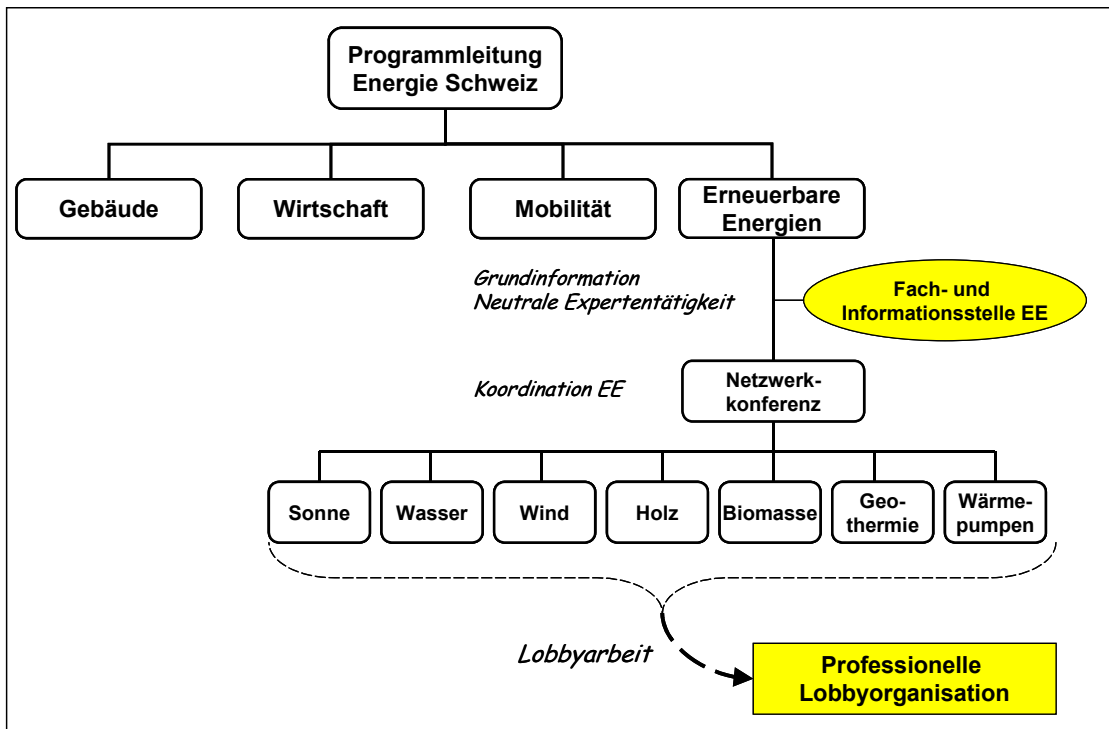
Programmleitung Energie Schweiz

Gebäude

Wirtschaft

Mobilität

Erneuerbare Energien

Grundinformation
Neutrale Expertentätigkeit

Fach- und Informationsstelle EE

Koordination EE

Netzwerkkonferenz

Sonne

Wasser

Wind

Holz

Biomasse

Geothermie

Wärmepumpen

Lobbyarbeit

Professionelle Lobbyorganisation